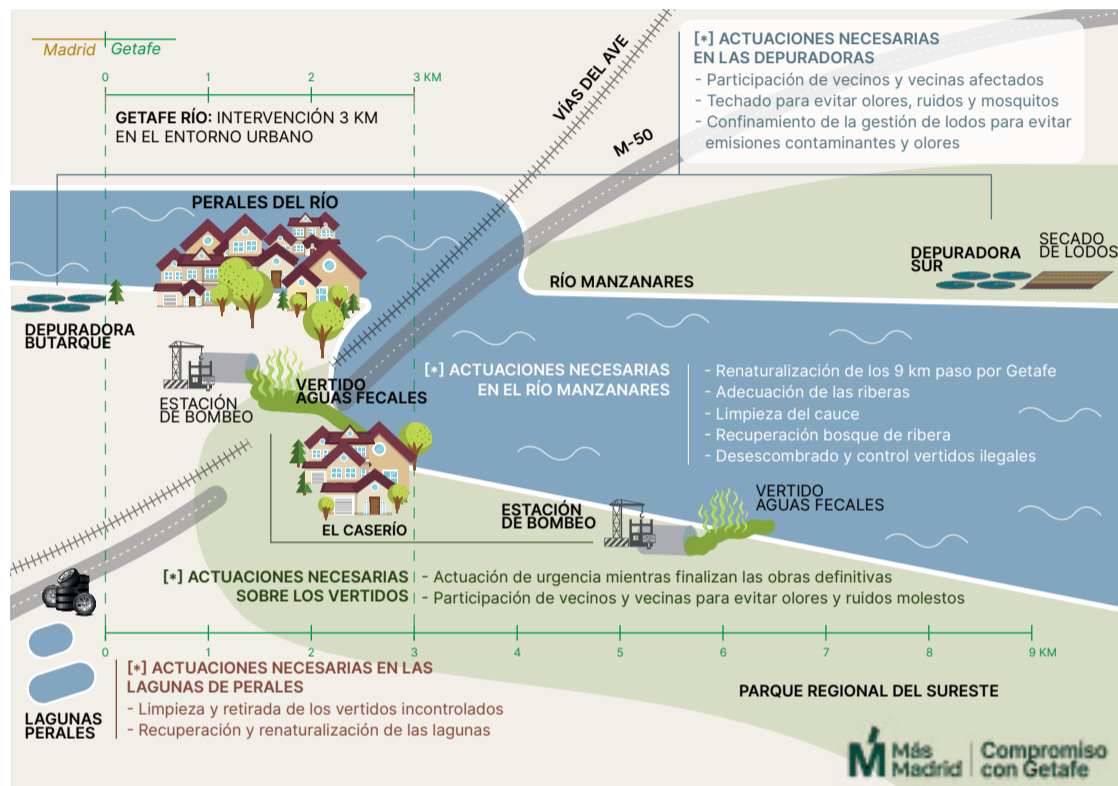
Madrid Getafe

0 1 2 3 KM

GETAFE RÍO: INTERVENCIÓN 3 KM EN EL ENTORNO URBANO

VÍAS DEL AVE

M-50

[*] ACTUACIONES NECESARIAS EN LAS DEPURADORAS
- Participación de vecinos y vecinas afectados
- Techado para evitar olores, ruidos y mosquitos
- Confinamiento de la gestión de lodos para evitar emisiones contaminantes y olores

PERALES DEL RÍO

DEPURADORA SUR

SECADO DE LODOS

RÍO MANZANARES

DEPURADORA BUTARQUE

ESTACIÓN DE BOMBEO

VERTIDO AGUAS FECALES

[*] ACTUACIONES NECESARIAS EN EL RÍO MANZANARES
- Renaturalización de los 9 km paso por Getafe
- Adecuación de las riberas
- Limpieza del cauce
- Recuperación bosque de ribera
- Desescombrado y control vertidos ilegales

EL CASERÍO

ESTACIÓN DE BOMBEO

VERTIDO AGUAS FECALES

[*] ACTUACIONES NECESARIAS SOBRE LOS VERTIDOS
- Actuación de urgencia mientras finalizan las obras definitivas
- Participación de vecinos y vecinas para evitar olores y ruidos molestos

0 1 2 3 4 5 6 7 8 9 KM

[*] ACTUACIONES NECESARIAS EN LAS LAGUNAS DE PERALES
- Limpieza y retirada de los vertidos incontrolados
- Recuperación y renaturalización de las lagunas

LAGUNAS PERALES

PARQUE REGIONAL DEL SURESTE

Más Madrid | Compromiso con Getafe